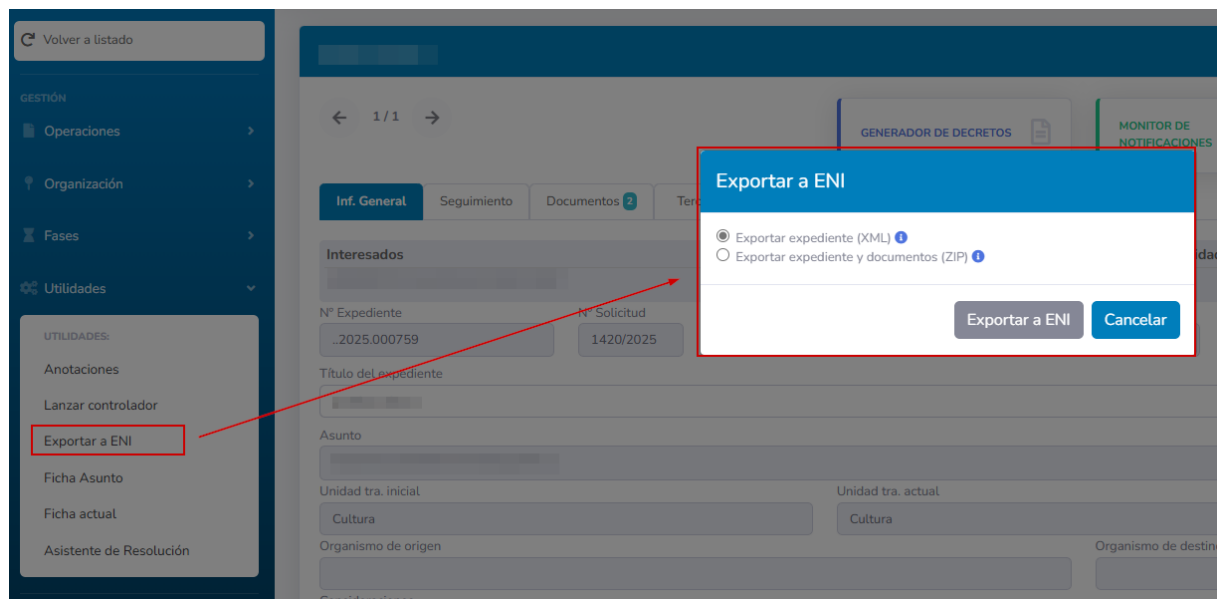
Volver a listado

GESTIÓN

Operaciones

Organización

Fases

Utilidades

UTILIDADES:

Anotaciones

Lanzar controlador

Exportar a ENI

Ficha Asunto

Ficha actual

Asistente de Resolución

1 / 1

GENERADOR DE DECRETOS

MONITOR DE NOTIFICACIONES

Inf. General

Seguimiento

Documentos 2

Ter

Interesados

idad

Nº Expediente

..2025.000759

Nº Solicitud

1420/2025

Título del expediente

Asunto

Unidad tra. inicial

Cultura

Unidad tra. actual

Cultura

Organismo de origen

Organismo de destin

Exportar a ENI

Exportar expediente (XML)

Exportar expediente y documentos (ZIP)

Exportar a ENI

Cancelar